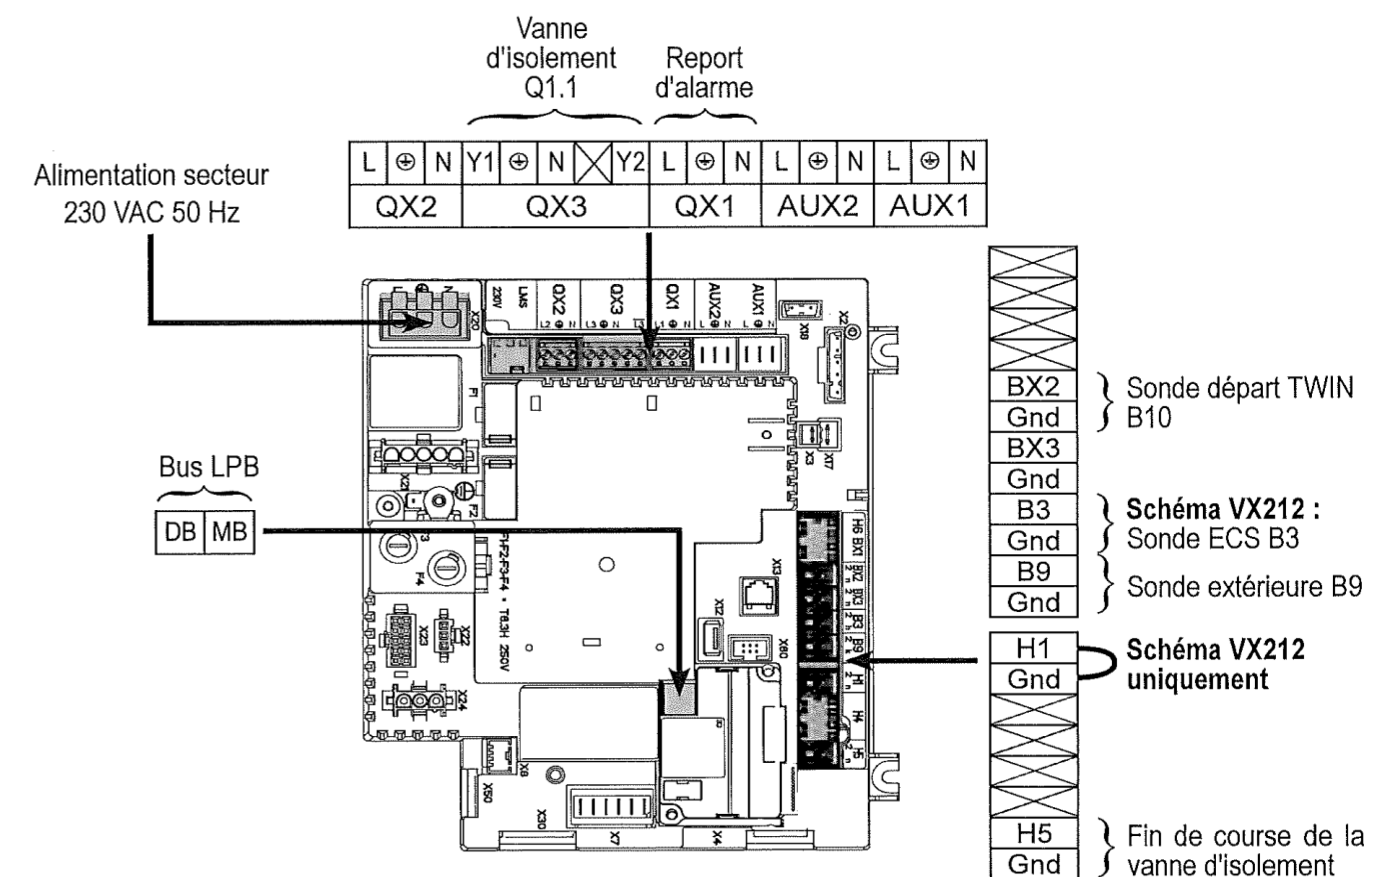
Vanne d'isolement Q1.1

Report d'alarme

| L | ⊕ | N | Y1 | ⊕ | N | | Y2 | L | ⊕ | N | L | ⊕ | N | L | ⊕ | N |
|---|---|---|---|---|---|---|---|---|---|---|---|---|---|---|---|---|
| QX2 | | | QX3 | | | | | QX1 | | | AUX2 | | | AUX1 | | |

Alimentation secteur 230 VAC 50 Hz

230V LMS QX2 QX3 QX1 AUX2 AUX1
X20 X18 X2
F1 X3 X17
X21 F2 F3 F4
F1-F2-F3-F4 : T6,3H 250V
X13 X12 X60 X23 X22 X24 X8 X50 X30 X7 X4
H6 BX1 BX2 BX3 B3 B9 H1 H4 H5

Bus LPB

| DB | MB |
|---|---|

| BX2 |
|---|
| Gnd |
| BX3 |
| Gnd |
| B3 |
| Gnd |
| B9 |
| Gnd |

Sonde départ TWIN B10

**Schéma VX212 :** Sonde ECS B3

Sonde extérieure B9

| H1 |
|---|
| Gnd |

**Schéma VX212 uniquement**

| H5 |
|---|
| Gnd |

Fin de course de la vanne d'isolement